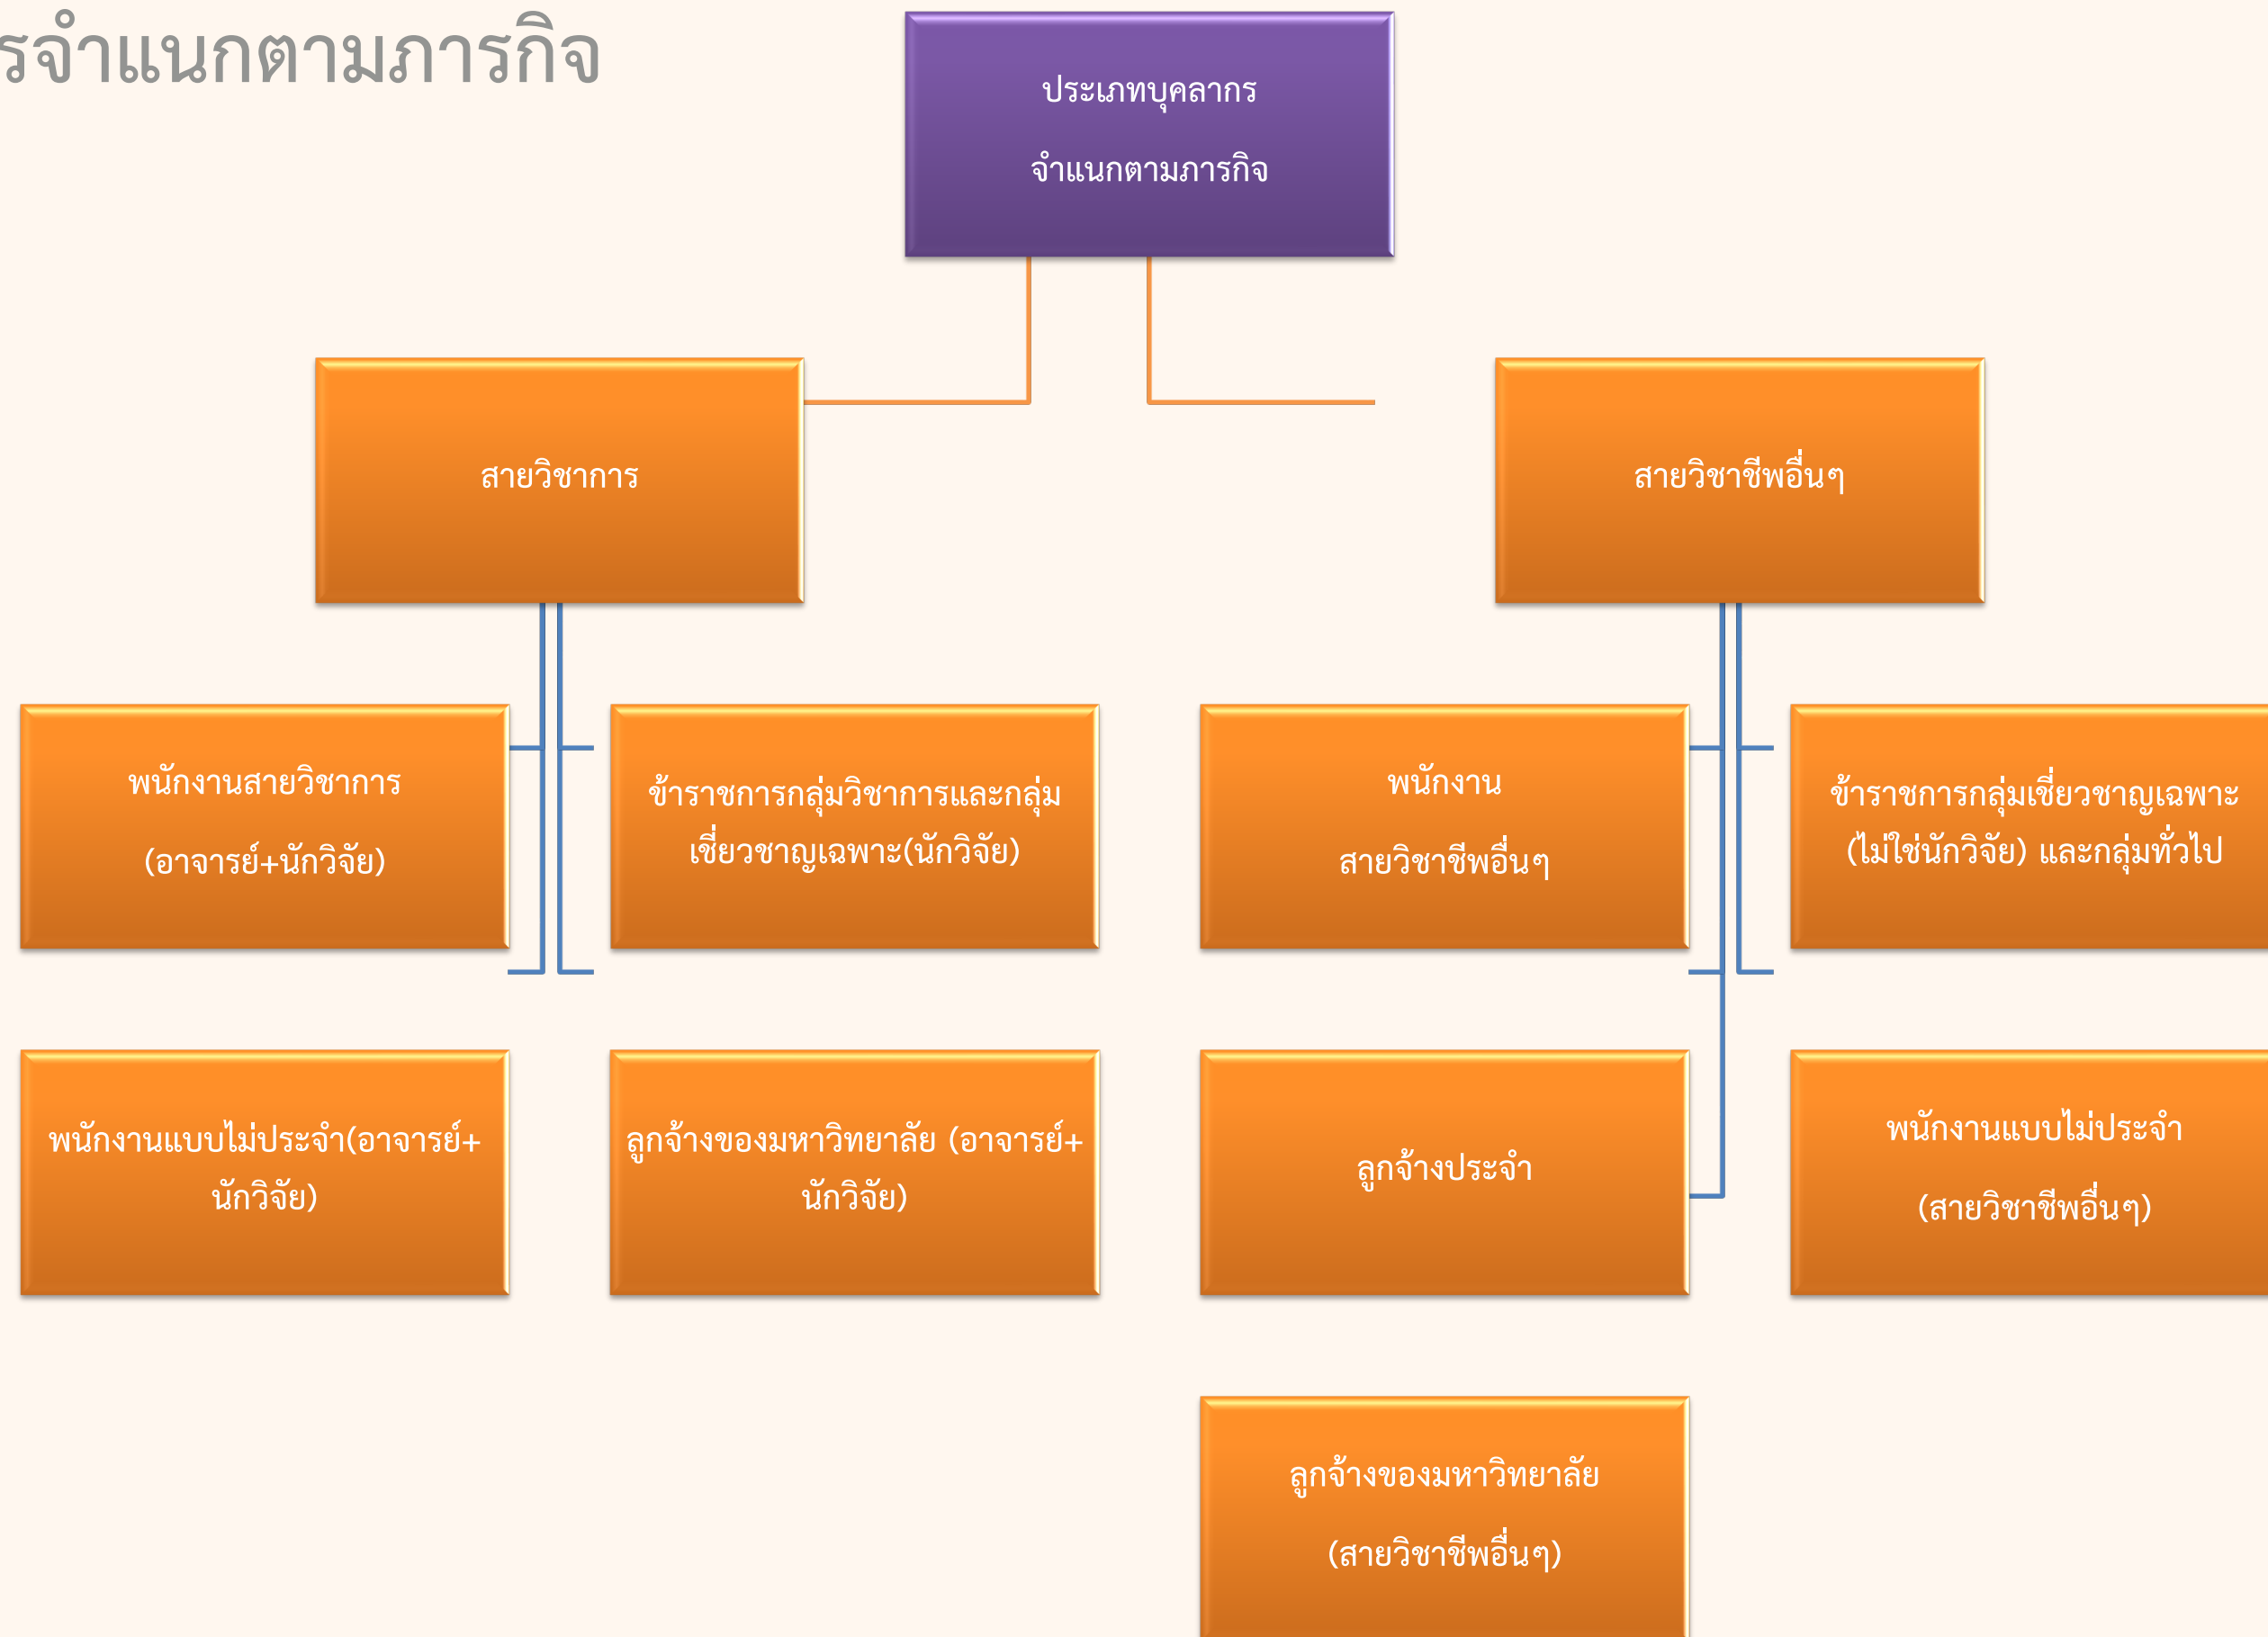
รจำแนกตามภารกิจ

ประเภทบุคลากร
จำแนกตามภารกิจ

สายวิชาการ

สายวิชาชีพอื่นๆ

พนักงานสายวิชาการ
(อาจารย์+นักวิจัย)

ข้าราชการกลุ่มวิชาการและกลุ่มเชี่ยวชาญเฉพาะ(นักวิจัย)

พนักงาน
สายวิชาชีพอื่นๆ

ข้าราชการกลุ่มเชี่ยวชาญเฉพาะ (ไม่ใช่นักวิจัย) และกลุ่มทั่วไป

พนักงานแบบไม่ประจำ(อาจารย์+นักวิจัย)

ลูกจ้างของมหาวิทยาลัย (อาจารย์+นักวิจัย)

ลูกจ้างประจำ

พนักงานแบบไม่ประจำ
(สายวิชาชีพอื่นๆ)

ลูกจ้างของมหาวิทยาลัย
(สายวิชาชีพอื่นๆ)